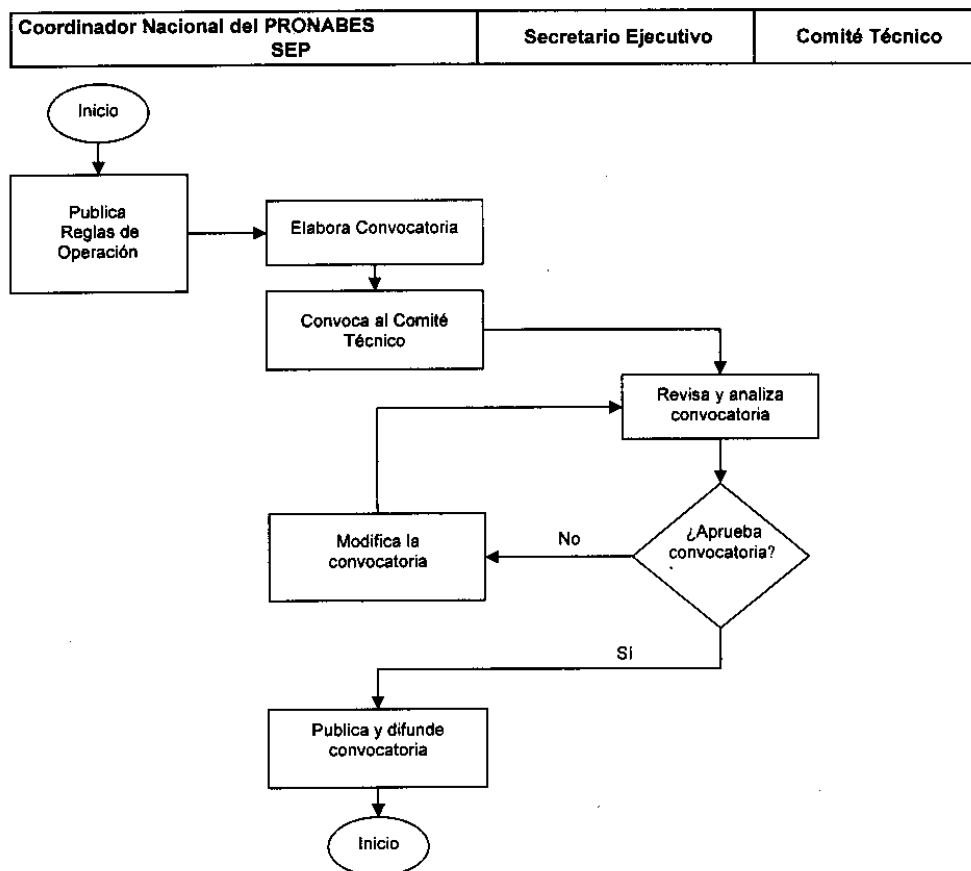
| Coordinador Nacional del PRONABES SEP | Secretario Ejecutivo | Comité Técnico |
|---|---|---|

Inicio

Publica Reglas de Operación

Elabora Convocatoria

Convoca al Comité Técnico

Revisa y analiza convocatoria

¿Aprueba convocatoria?

No

Modifica la convocatoria

Sí

Publica y difunde convocatoria

Inicio